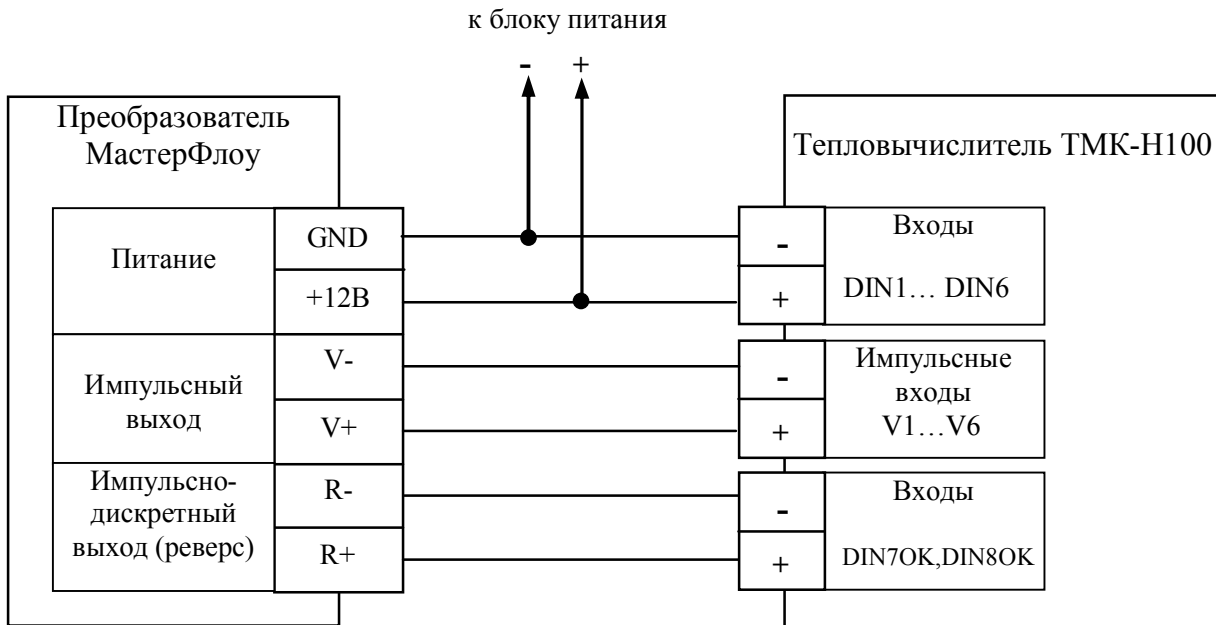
к блоку питания

- +

Преобразователь МастерФлоу

Питание
GND
+12В

Импульсный выход
V-
V+

Импульсно-дискретный выход (реверс)
R-
R+

Тепловычислитель ТМК-Н100

-
+
Входы
DIN1… DIN6

-
+
Импульсные входы
V1…V6

-
+
Входы
DIN7OK,DIN8OK